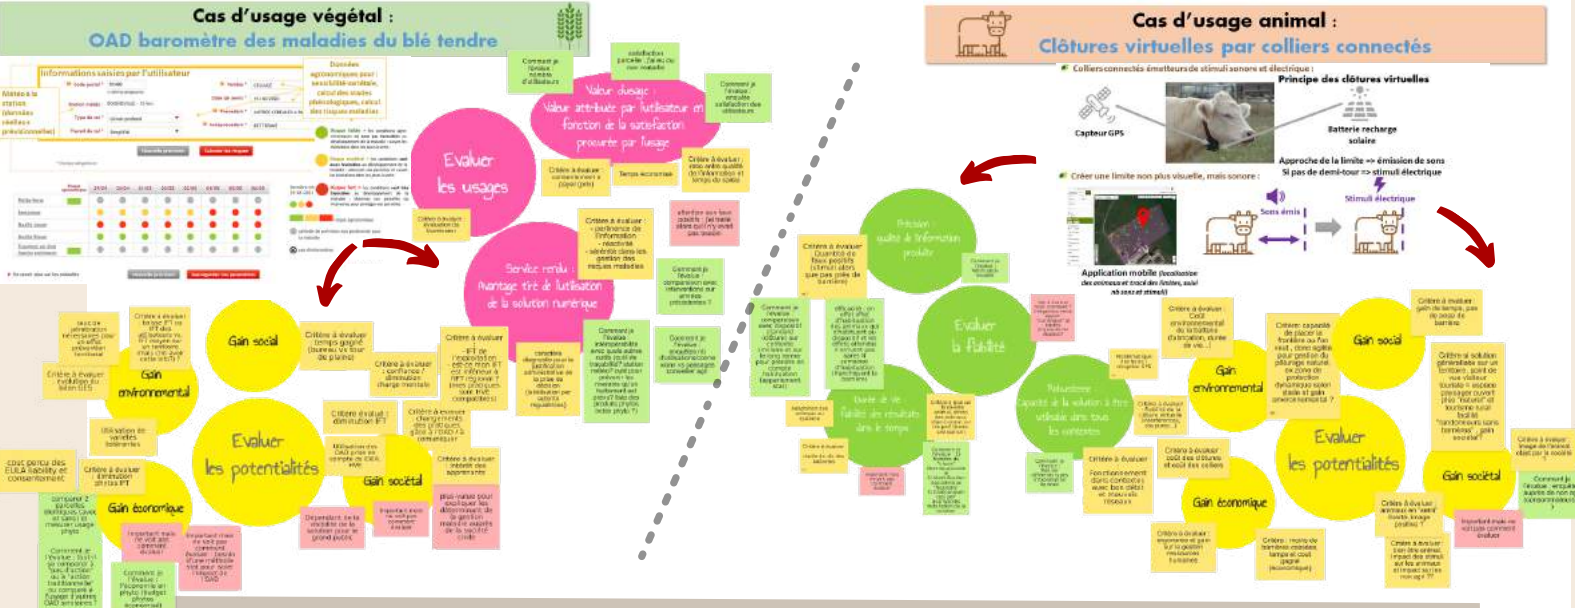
Cas d'usage végétal :
OAD baromètre des maladies du blé tendre

Informations saisies par l'utilisateur

Données agronomiques pour : sensibilité variétale, calcul des stades phénologiques, calcul des risques maladies

Evaluer les usages

Valeur d'usage
Valeur attribuée par l'utilisateur en fonction de la satisfaction procurée par l'usage

Service rendu : Avantage tiré de l'utilisation de la solution numérique

Evaluer les potentialités

Gain social

Gain environnemental

Gain économique

Gain sociétal

Cas d'usage animal :
Clôtures virtuelles par colliers connectés

Colliers connectés émetteurs de stimuli sonore et électrique :

Principe des clôtures virtuelles

Capteur GPS

Batterie recharge solaire

Approche de la limite => émission de sons
Si pas de demi-tour => stimuli électrique

Créer une limite non plus visuelle, mais sonore :

Sons émis

Stimuli électrique

Application mobile (localisation des animaux et tracé des limites, suivi niveaux et stimuli)

Précision : qualité de l'information produite

Evaluer la fiabilité

Durée de la fiabilité des résultats dans le temps

Robustesse : capacité de la solution à être utilisable dans tous les contextes

Gain social

Gain environnemental

Gain économique

Evaluer les potentialités

Gain sociétal